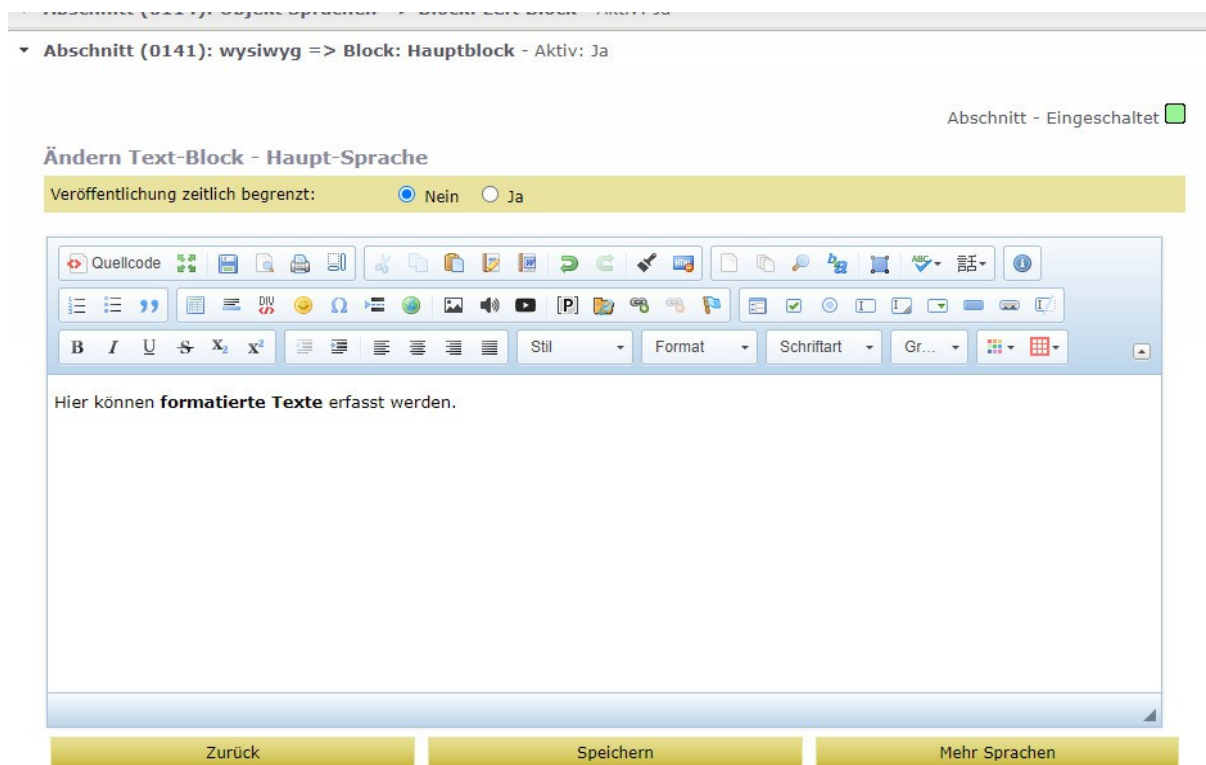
Abschnitt (0141): wysiwyg => Block: Hauptblock - Aktiv: Ja

Abschnitt - Eingeschaltet

Ändern Text-Block - Haupt-Sprache

Veröffentlichung zeitlich begrenzt: Nein Ja

Quellcode

Stil Format Schriftart Gr...

Hier können **formatierte Texte** erfasst werden.

Zurück Speichern Mehr Sprachen